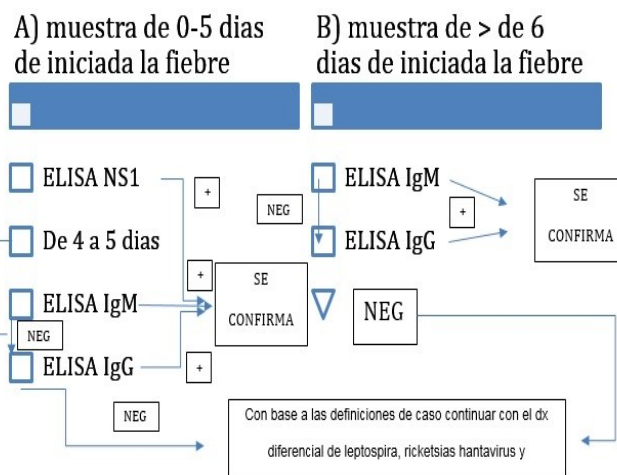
A) muestra de 0-5 dias de iniciada la fiebre

B) muestra de > de 6 dias de iniciada la fiebre

ELISA NS1

+

NEG

De 4 a 5 dias

+

ELISA IgM

SE CONFIRMA

NEG

ELISA IgG

+

NEG

ELISA IgM

+

ELISA IgG

SE CONFIRMA

NEG

Con base a las definiciones de caso continuar con el dx diferencial de leptospira, ricketsias hantavirus y